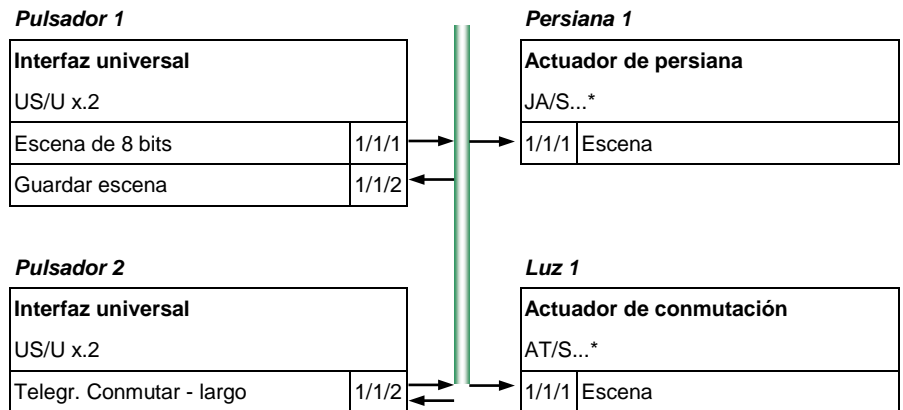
Pulsador 1

Interfaz universal
US/U x.2
| Escena de 8 bits | 1/1/1 |
| Guardar escena | 1/1/2 |

Persiana 1

Actuador de persiana
JA/S...*
| 1/1/1 | Escena |

Pulsador 2

Interfaz universal
US/U x.2
| Telegr. Conmutar - largo | 1/1/2 |

Luz 1

Actuador de conmutación
AT/S...*
| 1/1/1 | Escena |